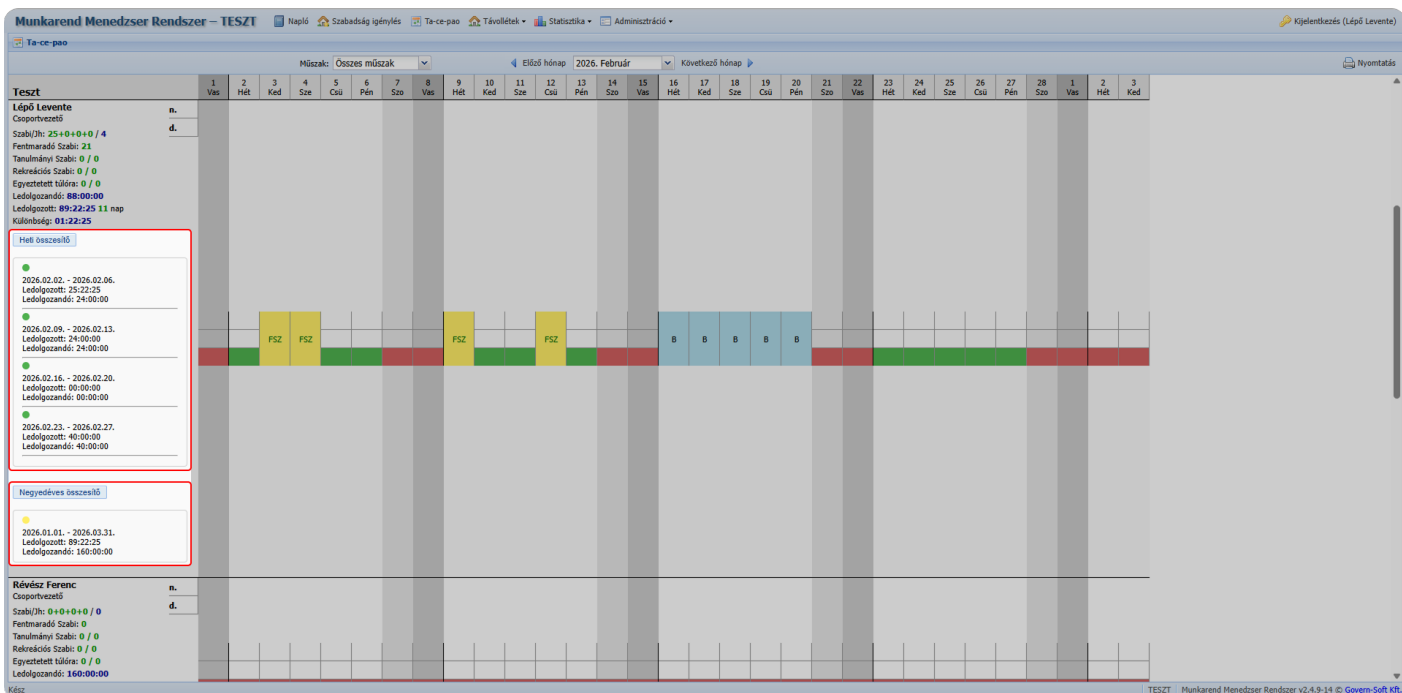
Munkarend Menedzser Rendszer – TESZT  Napló  Szabadság igénylés  Ta-ce-pao  Távollétek  Statisztika  Adminisztráció  Kijelentkezés (Lépő Levente)

Ta-ce-pao

Műszak: Összes műszak  Előző hónap  2026. Február  Következő hónap  Nyomtatás

| Teszt | | 1 Vas | 2 Hét | 3 Ked | 4 Sze | 5 Csü | 6 Pén | 7 Szo | 8 Vas | 9 Hét | 10 Ked | 11 Sze | 12 Csü | 13 Pén | 14 Szo | 15 Vas | 16 Hét | 17 Ked | 18 Sze | 19 Csü | 20 Pén | 21 Szo | 22 Vas | 23 Hét | 24 Ked | 25 Sze | 26 Csü | 27 Pén | 28 Szo | 1 Vas | 2 Hét | 3 Ked |
|---|---|---|---|---|---|---|---|---|---|---|---|---|---|---|---|---|---|---|---|---|---|---|---|---|---|---|---|---|---|---|---|---|
| Lépő Levente | n. | | | | | | | | | | | | | | | | | | | | | | | | | | | | | | | |
| | d. | | | FSZ | FSZ | | | | | FSZ | | | FSZ | | | | B | B | B | B | B | | | | | | | | | | | |

Csoportvezető
Szabi/Jh: 25+0+0+0 / 4
Fentmaradó Szabi: 21
Tanulmányi Szabi: 0 / 0
Rekreációs Szabi: 0 / 0
Egyeztetett túlóra: 0 / 0
Ledolgozandó: 88:00:00
Ledolgozott: 89:22:25 11 nap
Különbség: 01:22:25

Heti összesítő

2026.02.02. - 2026.02.06.
Ledolgozott: 25:22:25
Ledolgozandó: 24:00:00

2026.02.09. - 2026.02.13.
Ledolgozott: 24:00:00
Ledolgozandó: 24:00:00

2026.02.16. - 2026.02.20.
Ledolgozott: 00:00:00
Ledolgozandó: 00:00:00

2026.02.23. - 2026.02.27.
Ledolgozott: 40:00:00
Ledolgozandó: 40:00:00

Negyedéves összesítő

2026.01.01. - 2026.03.31.
Ledolgozott: 89:22:25
Ledolgozandó: 160:00:00

Révész Ferenc n. d.
Csoportvezető
Szabi/Jh: 0+0+0+0 / 0
Fentmaradó Szabi: 0
Tanulmányi Szabi: 0 / 0
Rekreációs Szabi: 0 / 0
Egyeztetett túlóra: 0 / 0
Ledolgozandó: 160:00:00

Kész  TESZT  Munkarend Menedzser Rendszer v2.4.9-14 © Govern-Soft Kft.